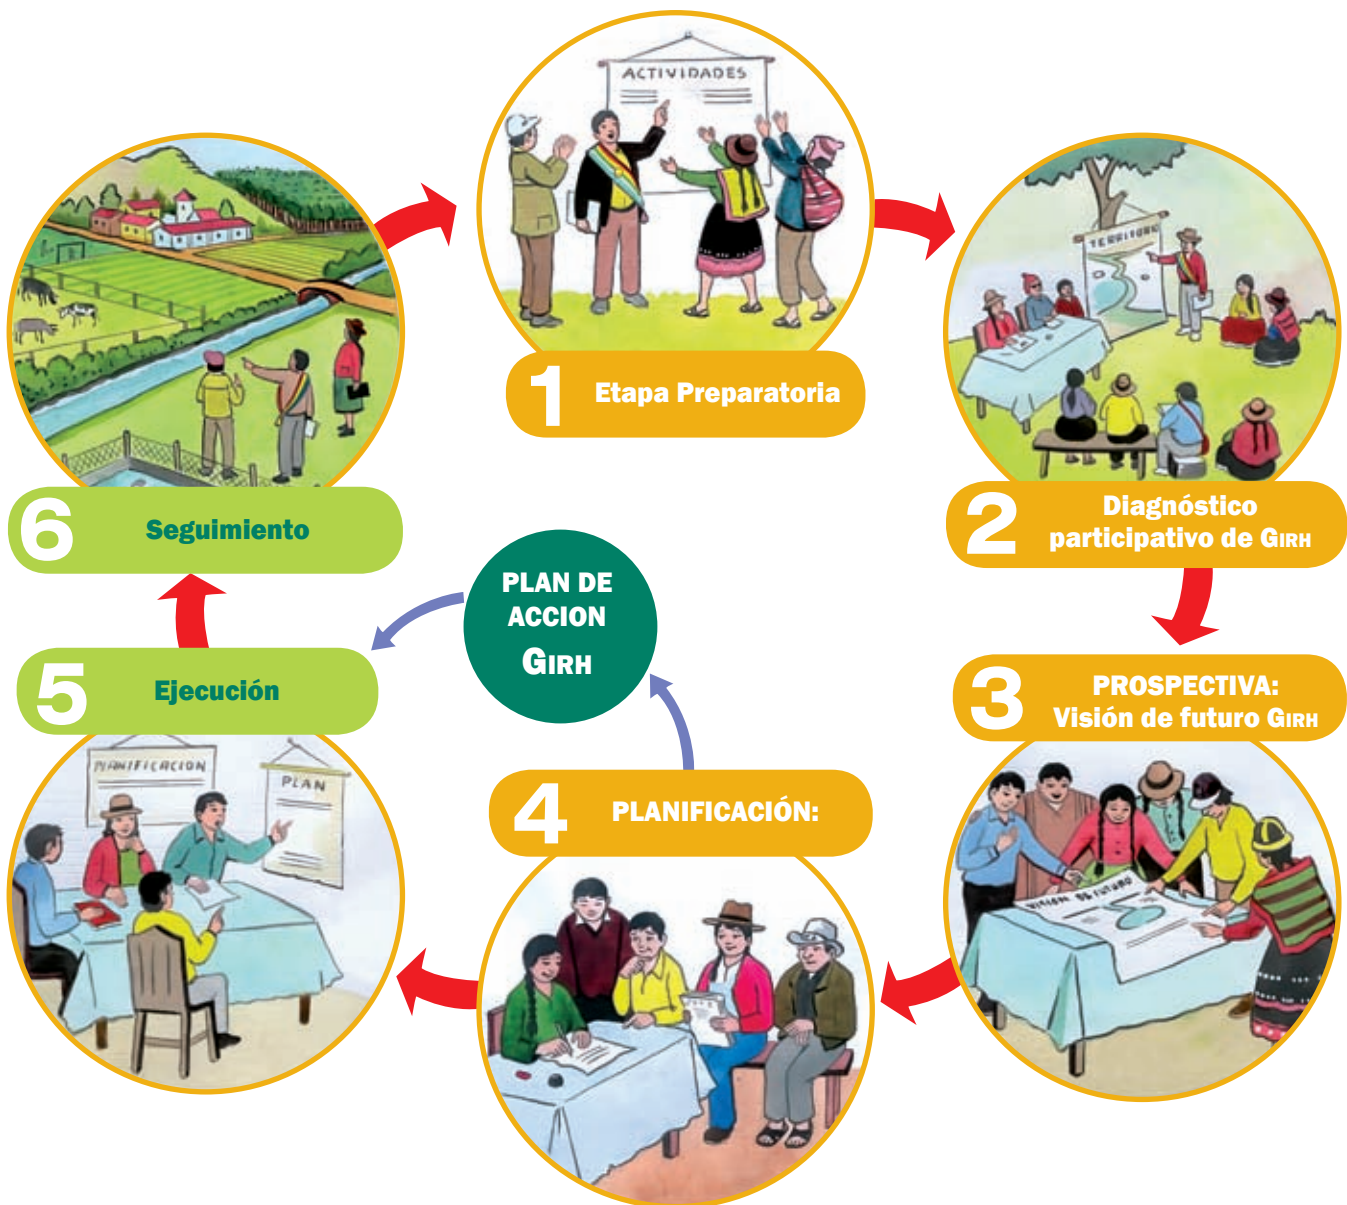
ACTIVIDADES

1 Etapa Preparatoria

TERRITORIO

2 Diagnóstico participativo de GIRH

3 PROSPECTIVA: Visión de futuro GIRH

VISION DE FUTURO

4 PLANIFICACIÓN:

PLAN DE ACCION GIRH

PLANIFICACION

PLAN

5 Ejecución

6 Seguimiento